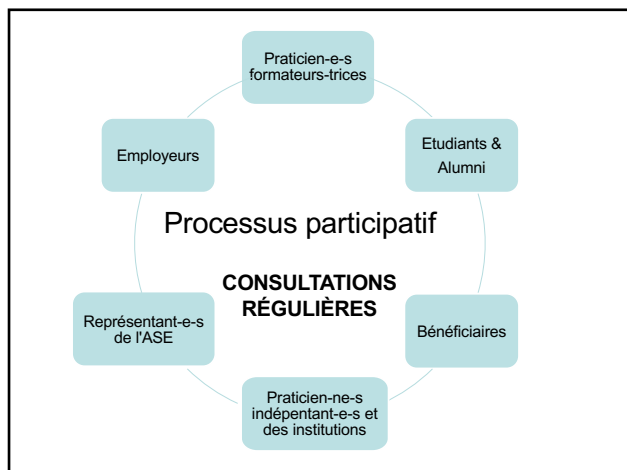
Praticien-e-s formateurs-trices

Etudiants & Alumni

Bénéficiaires

Praticien-ne-s indépentant-e-s et des institutions

Représentant-e-s de l'ASE

Employeurs

Processus participatif

CONSULTATIONS RÉGULIÈRES